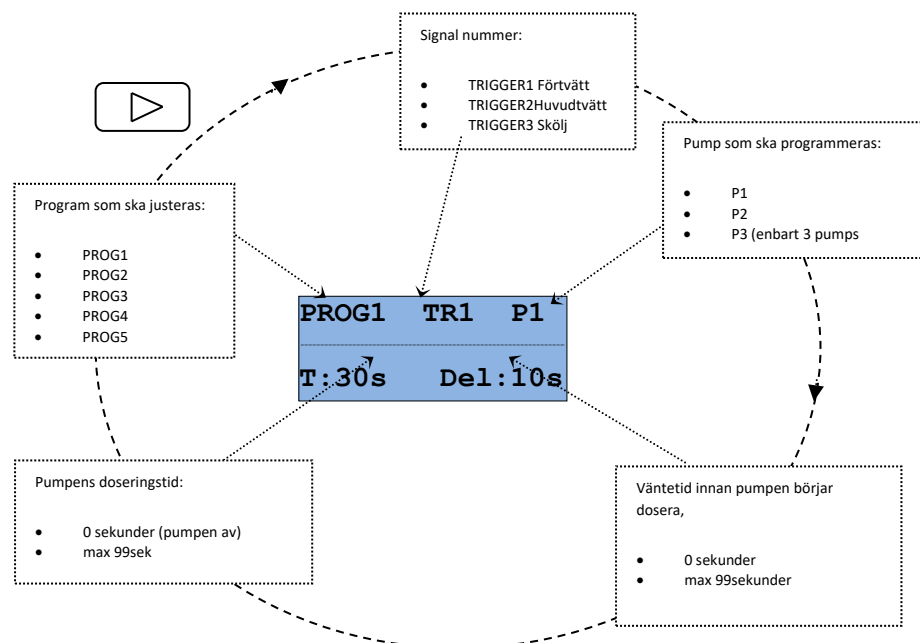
Signal nummer:

- TRIGGER1 Förtvätt
- TRIGGER2Huvudtvätt
- TRIGGER3 Skölj

Pump som ska programmeras:

- P1
- P2
- P3 (enbart 3 pumps

Program som ska justeras:

- PROG1
- PROG2
- PROG3
- PROG4
- PROG5

PROG1 TR1 P1
T:30s Del:10s

Pumpens doseringstid:

- 0 sekunder (pumpen av)
- max 99sek

Väntetid innan pumpen börjar dosera,

- 0 sekunder
- max 99sekunder